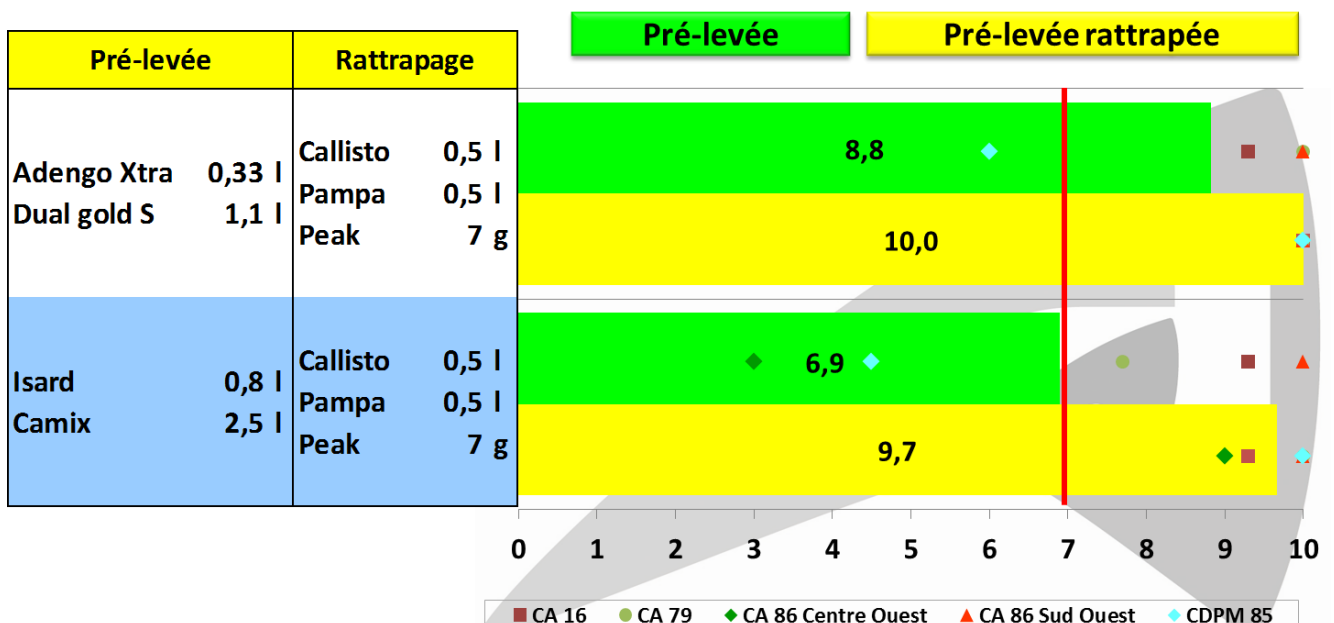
| Pré-levée | Rattrapage |
|---|---|
| Adengo Xtra 0,33 l<br>Dual gold S 1,1 l | Callisto 0,5 l<br>Pampa 0,5 l<br>Peak 7 g |
| Isard 0,8 l<br>Camix 2,5 l | Callisto 0,5 l<br>Pampa 0,5 l<br>Peak 7 g |

Pré-levée

Pré-levée rattrapée

8,8

10,0

6,9

9,7

0 1 2 3 4 5 6 7 8 9 10

CA 16 CA 79 CA 86 Centre Ouest CA 86 Sud Ouest CDPM 85